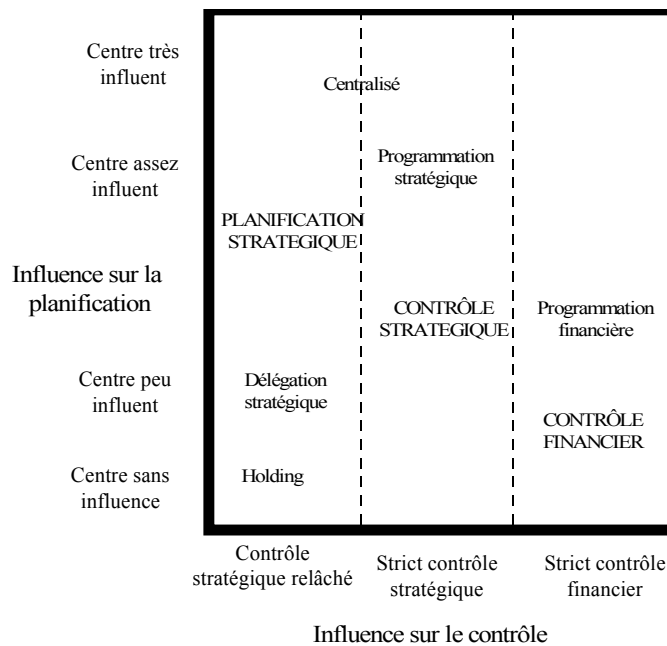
Centre très influent

Centre assez influent

Influence sur la planification

Centre peu influent

Centre sans influence

Centralisé

Programmation stratégique

PLANIFICATION STRATEGIQUE

CONTRÔLE STRATEGIQUE

Programmation financière

Délégation stratégique

CONTRÔLE FINANCIER

Holding

Contrôle stratégique relâché

Strict contrôle stratégique

Strict contrôle financier

Influence sur le contrôle